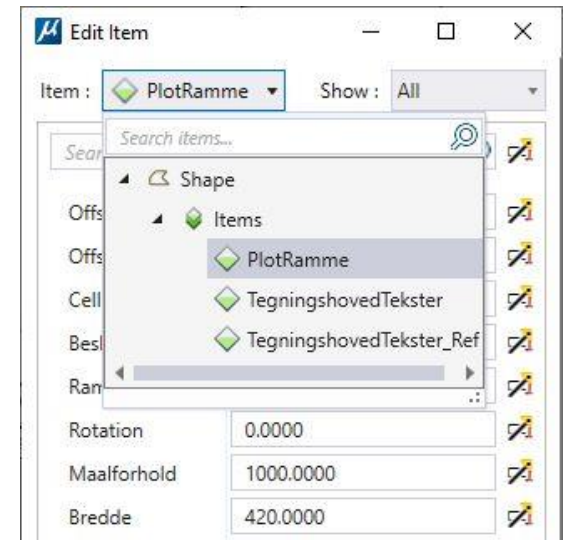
Edit Item

Item : PlotRamme ▾ Show : All

Sear

Search items...

Shape

Items

PlotRamme

TegningshovedTekster

TegningshovedTekster_Ref

Offs

Offs

Cell

Besl

Ram

Rotation 0.0000

Maalforhold 1000.0000

Bredde 420.0000